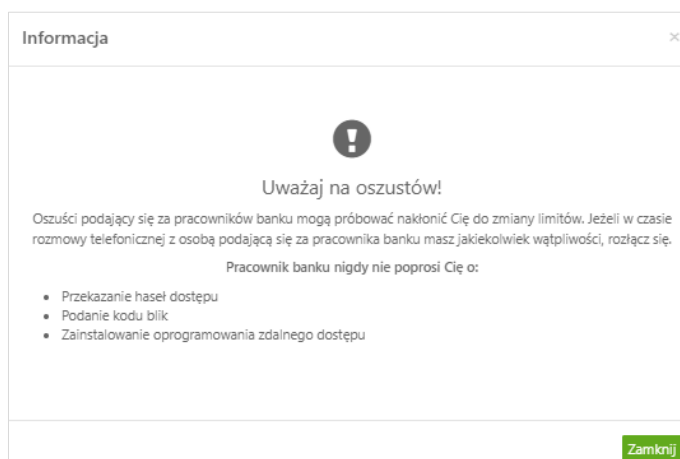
Informacja

×

Uważaj na oszustów!

Oszuści podający się za pracowników banku mogą próbować nakłonić Cię do zmiany limitów. Jeżeli w czasie rozmowy telefonicznej z osobą podającą się za pracownika banku masz jakiekolwiek wątpliwości, rozłącz się.

Pracownik banku nigdy nie poprosi Cię o:

- Przekazanie haseł dostępu
- Podanie kodu blik
- Zainstalowanie oprogramowania zdalnego dostępu

Zamknij